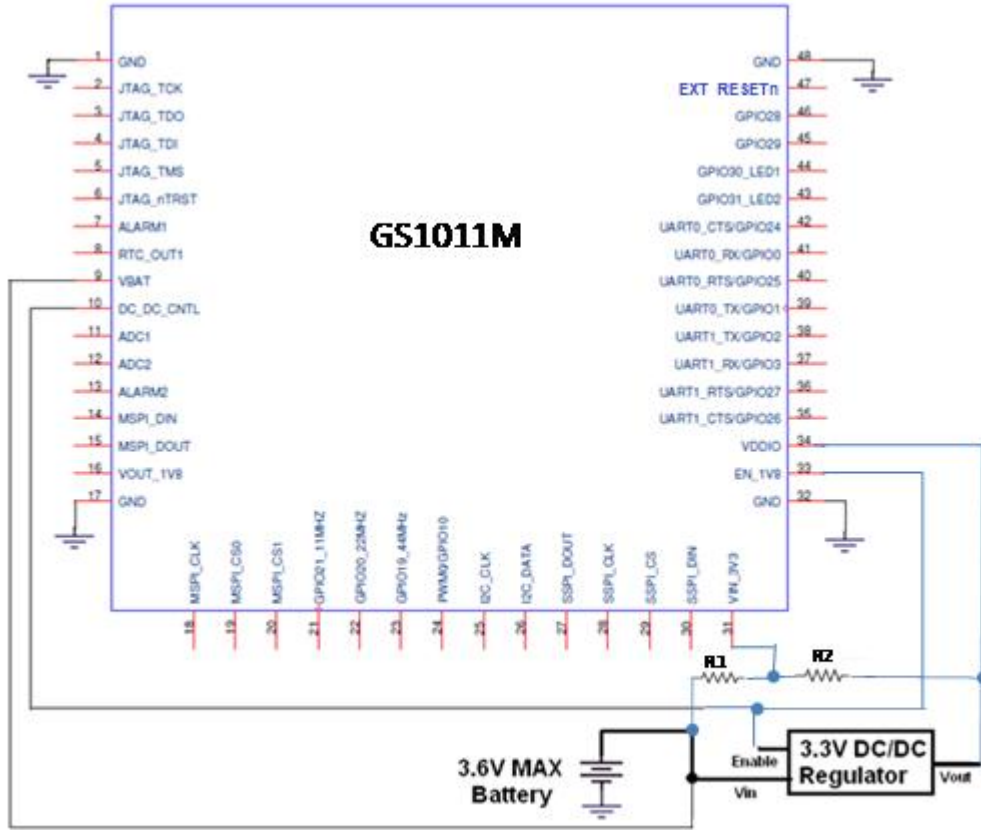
GS1011M

1 GND
2 JTAG_TCK
3 JTAG_TDO
4 JTAG_TDI
5 JTAG_TMS
6 JTAG_nTRST
7 ALARM1
8 RTC_OUT1
9 VBAT
10 DC_DC_CNTL
11 ADC1
12 ADC2
13 ALARM2
14 MSPI_DIN
15 MSPI_DOUT
16 VOUT_1V8
17 GND

GND 48
EXT RESETn 47
GPIO28 46
GPIO29 45
GPIO30_LED1 44
GPIO31_LED2 43
UART0_CTS/GPIO24 42
UART0_RX/GPIO0 41
UART0_RTS/GPIO25 40
UART0_TX/GPIO1 39
UART1_TX/GPIO2 38
UART1_RX/GPIO3 37
UART1_RTS/GPIO27 36
UART1_CTS/GPIO26 35
VDDIO 34
EN_1V8 33
GND 32

18 MSPI_CLK
19 MSPI_CS0
20 MSPI_CS1
21 GPIO21_11MHZ
22 GPIO20_22MHZ
23 GPIO19_44MHz
24 PWM0/GPIO10
25 I2C_CLK
26 I2C_DATA
27 SSPI_DOUT
28 SSPI_CLK
29 SSPI_CS
30 SSPI_DIN
31 VIN_3V3

R1
R2

3.6V MAX Battery

Enable
3.3V DC/DC Regulator
Vin
Vout